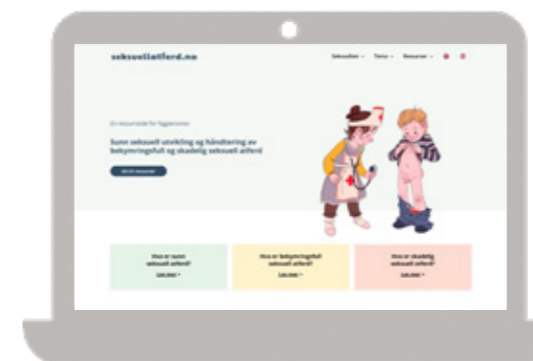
seksuellatferd.no

Seksualitet ⌄ Tema ⌄ Ressurser ⌄

En ressursside for fagpersoner

Sunn seksuell utvikling og håndtering av bekymringsfull og skadelig seksuell atferd

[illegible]

Hva er sunn seksuell atferd?

Les mer →

Hva er bekymringsfull seksuell atferd?

Les mer →

Hva er skadelig seksuell atferd?

Les mer →